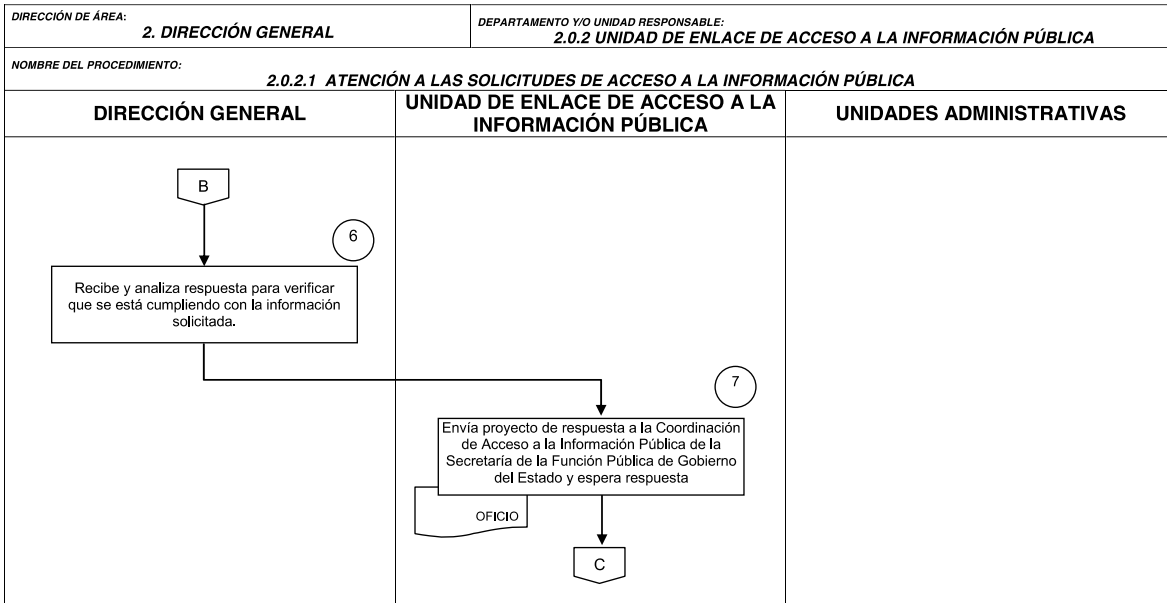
DIRECCIÓN DE ÁREA:
2. DIRECCIÓN GENERAL

DEPARTAMENTO Y/O UNIDAD RESPONSABLE:
2.0.2 UNIDAD DE ENLACE DE ACCESO A LA INFORMACIÓN PÚBLICA

NOMBRE DEL PROCEDIMIENTO:
2.0.2.1 ATENCIÓN A LAS SOLICITUDES DE ACCESO A LA INFORMACIÓN PÚBLICA

| DIRECCIÓN GENERAL | UNIDAD DE ENLACE DE ACCESO A LA INFORMACIÓN PÚBLICA | UNIDADES ADMINISTRATIVAS |
|---|---|---|

B

6

Recibe y analiza respuesta para verificar que se está cumpliendo con la información solicitada.

7

Envía proyecto de respuesta a la Coordinación de Acceso a la Información Pública de la Secretaría de la Función Pública de Gobierno del Estado y espera respuesta

OFICIO

C